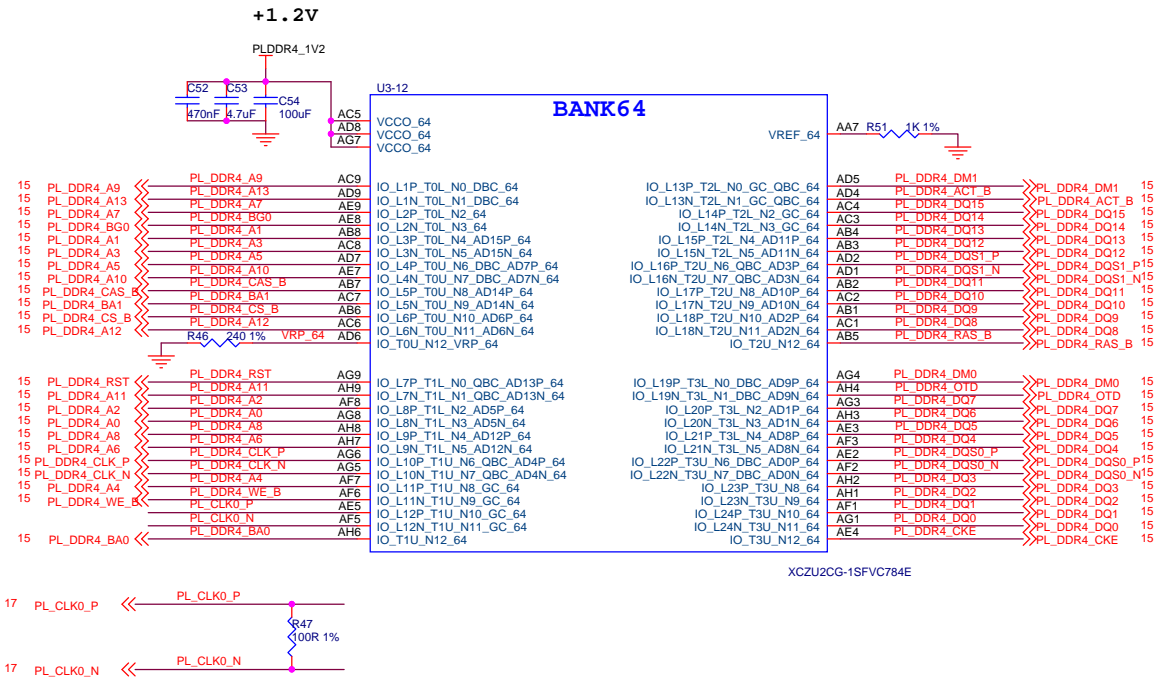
+1.2V

PLDDR4_1V2

C52 470nF
C53 4.7uF
C54 100uF

U3-12

BANK64

AC5 VCCO_64
AD8 VCCO_64
AG7 VCCO_64

VREF_64 AA7 R51 1K 1%

15 PL_DDR4_A9 PL_DDR4_A9 AC9 IO_L1P_T0L_N0_DBC_64
15 PL_DDR4_A13 PL_DDR4_A13 AD9 IO_L1N_T0L_N1_DBC_64
15 PL_DDR4_A7 PL_DDR4_A7 AE9 IO_L2P_T0L_N2_64
15 PL_DDR4_BG0 PL_DDR4_BG0 AE8 IO_L2N_T0L_N3_64
15 PL_DDR4_A1 PL_DDR4_A1 AC8 IO_L3P_T0L_N4_AD15P_64
15 PL_DDR4_A3 PL_DDR4_A3 AD7 IO_L3N_T0L_N5_AD15N_64
15 PL_DDR4_A5 PL_DDR4_A5 AE7 IO_L4P_T0U_N6_DBC_AD7P_64
15 PL_DDR4_A10 PL_DDR4_A10 AB7 IO_L4N_T0U_N7_DBC_AD7N_64
15 PL_DDR4_CAS_B PL_DDR4_CAS_B AC7 IO_L5P_T0U_N8_AD14P_64
15 PL_DDR4_BA1 PL_DDR4_BA1 AB6 IO_L5N_T0U_N9_AD14N_64
15 PL_DDR4_CS_B PL_DDR4_CS_B AC6 IO_L6P_T0U_N10_AD6P_64
15 PL_DDR4_A12 PL_DDR4_A12 AD6 IO_L6N_T0U_N11_AD6N_64
R46 240 1% VRP_64 IO_T0U_N12_VRP_64

AD5 PL_DDR4_DM1 PL_DDR4_DM1 15 IO_L13P_T2L_N0_GC_QBC_64
AD4 PL_DDR4_ACT_B PL_DDR4_ACT_B 15 IO_L13N_T2L_N1_GC_QBC_64
AC4 PL_DDR4_DQ15 PL_DDR4_DQ15 15 IO_L14P_T2L_N2_GC_64
AC3 PL_DDR4_DQ14 PL_DDR4_DQ14 15 IO_L14N_T2L_N3_GC_64
AB4 PL_DDR4_DQ13 PL_DDR4_DQ13 15 IO_L15P_T2L_N4_AD11P_64
AB3 PL_DDR4_DQ12 PL_DDR4_DQ12 15 IO_L15N_T2L_N5_AD11N_64
AD2 PL_DDR4_DQS1_P PL_DDR4_DQS1_P 15 IO_L16P_T2U_N6_QBC_AD3P_64
AD1 PL_DDR4_DQS1_N PL_DDR4_DQS1_N 15 IO_L16N_T2U_N7_QBC_AD3N_64
AB2 PL_DDR4_DQ11 PL_DDR4_DQ11 15 IO_L17P_T2U_N8_AD10P_64
AC2 PL_DDR4_DQ10 PL_DDR4_DQ10 15 IO_L17N_T2U_N9_AD10N_64
AB1 PL_DDR4_DQ9 PL_DDR4_DQ9 15 IO_L18P_T2U_N10_AD2P_64
AC1 PL_DDR4_DQ8 PL_DDR4_DQ8 15 IO_L18N_T2U_N11_AD2N_64
AB5 PL_DDR4_RAS_B PL_DDR4_RAS_B 15 IO_T2U_N12_64

15 PL_DDR4_RST PL_DDR4_RST AG9 IO_L7P_T1L_N0_QBC_AD13P_64
15 PL_DDR4_A11 PL_DDR4_A11 AH9 IO_L7N_T1L_N1_QBC_AD13N_64
15 PL_DDR4_A2 PL_DDR4_A2 AF8 IO_L8P_T1L_N2_AD5P_64
15 PL_DDR4_A0 PL_DDR4_A0 AG8 IO_L8N_T1L_N3_AD5N_64
15 PL_DDR4_A8 PL_DDR4_A8 AH8 IO_L9P_T1L_N4_AD12P_64
15 PL_DDR4_A6 PL_DDR4_A6 AH7 IO_L9N_T1L_N5_AD12N_64
15 PL_DDR4_CLK_P PL_DDR4_CLK_P AG6 IO_L10P_T1U_N6_QBC_AD4P_64
15 PL_DDR4_CLK_N PL_DDR4_CLK_N AG5 IO_L10N_T1U_N7_QBC_AD4N_64
15 PL_DDR4_A4 PL_DDR4_A4 AF7 IO_L11P_T1U_N8_GC_64
15 PL_DDR4_WE_B PL_DDR4_WE_B AF6 IO_L11N_T1U_N9_GC_64
PL_CLK0_P AE5 IO_L12P_T1U_N10_GC_64
PL_CLK0_N AF5 IO_L12N_T1U_N11_GC_64
15 PL_DDR4_BA0 PL_DDR4_BA0 AH6 IO_T1U_N12_64

AG4 PL_DDR4_DM0 PL_DDR4_DM0 15 IO_L19P_T3L_N0_DBC_AD9P_64
AH4 PL_DDR4_OTD PL_DDR4_OTD 15 IO_L19N_T3L_N1_DBC_AD9N_64
AG3 PL_DDR4_DQ7 PL_DDR4_DQ7 15 IO_L20P_T3L_N2_AD1P_64
AH3 PL_DDR4_DQ6 PL_DDR4_DQ6 15 IO_L20N_T3L_N3_AD1N_64
AE3 PL_DDR4_DQ5 PL_DDR4_DQ5 15 IO_L21P_T3L_N4_AD8P_64
AF3 PL_DDR4_DQ4 PL_DDR4_DQ4 15 IO_L21N_T3L_N5_AD8N_64
AE2 PL_DDR4_DQS0_P PL_DDR4_DQS0_P 15 IO_L22P_T3U_N6_DBC_AD0P_64
AF2 PL_DDR4_DQS0_N PL_DDR4_DQS0_N 15 IO_L22N_T3U_N7_DBC_AD0N_64
AH2 PL_DDR4_DQ3 PL_DDR4_DQ3 15 IO_L23P_T3U_N8_64
AH1 PL_DDR4_DQ2 PL_DDR4_DQ2 15 IO_L23N_T3U_N9_64
AF1 PL_DDR4_DQ1 PL_DDR4_DQ1 15 IO_L24P_T3U_N10_64
AG1 PL_DDR4_DQ0 PL_DDR4_DQ0 15 IO_L24N_T3U_N11_64
AE4 PL_DDR4_CKE PL_DDR4_CKE 15 IO_T3U_N12_64

XCZU2CG-1SFVC784E

17 PL_CLK0_P PL_CLK0_P
R47 100R 1%
17 PL_CLK0_N PL_CLK0_N